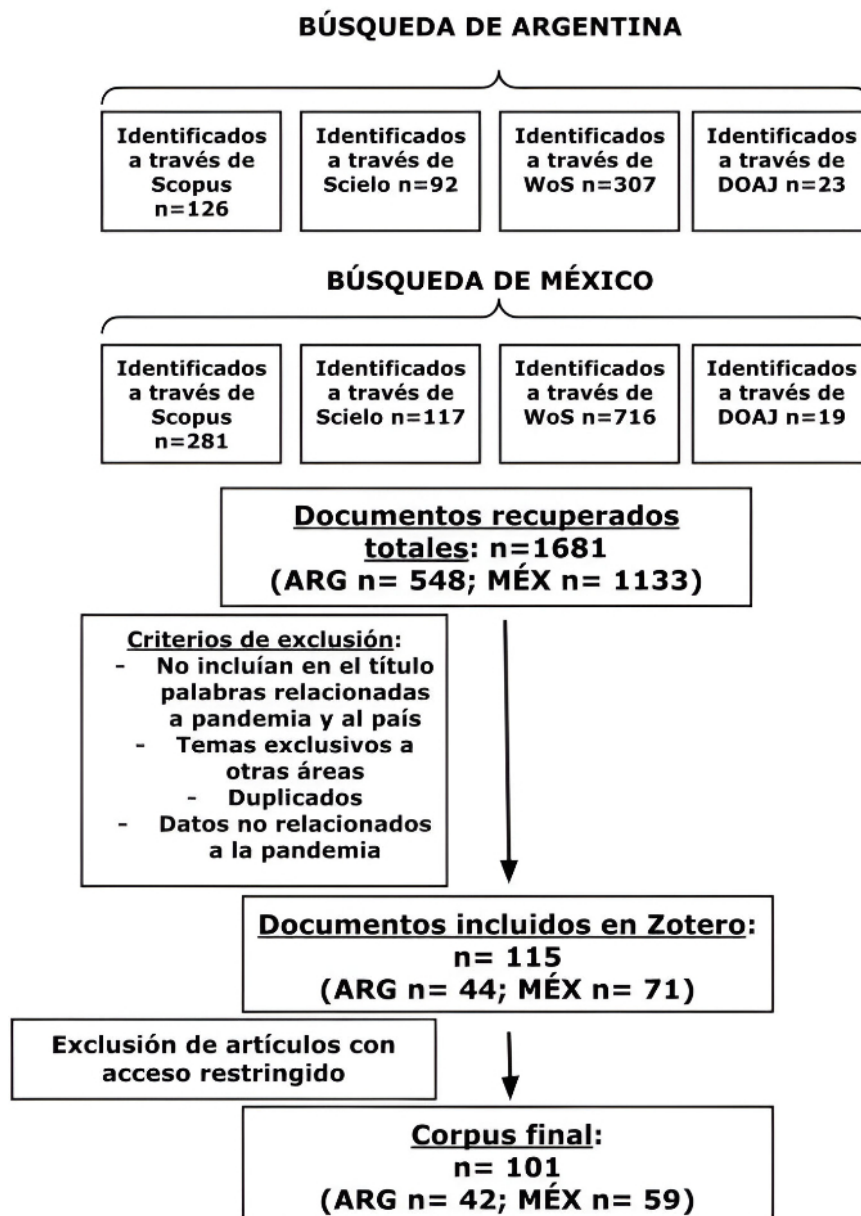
BÚSQUEDA DE ARGENTINA

Identificados a través de Scopus n=126

Identificados a través de Scielo n=92

Identificados a través de WoS n=307

Identificados a través de DOAJ n=23

BÚSQUEDA DE MÉXICO

Identificados a través de Scopus n=281

Identificados a través de Scielo n=117

Identificados a través de WoS n=716

Identificados a través de DOAJ n=19

Documentos recuperados totales: n=1681 (ARG n= 548; MÉX n= 1133)

Criterios de exclusión:
- No incluían en el título palabras relacionadas a pandemia y al país
- Temas exclusivos a otras áreas
- Duplicados
- Datos no relacionados a la pandemia

Documentos incluidos en Zotero: n= 115 (ARG n= 44; MÉX n= 71)

Exclusión de artículos con acceso restringido

Corpus final: n= 101 (ARG n= 42; MÉX n= 59)